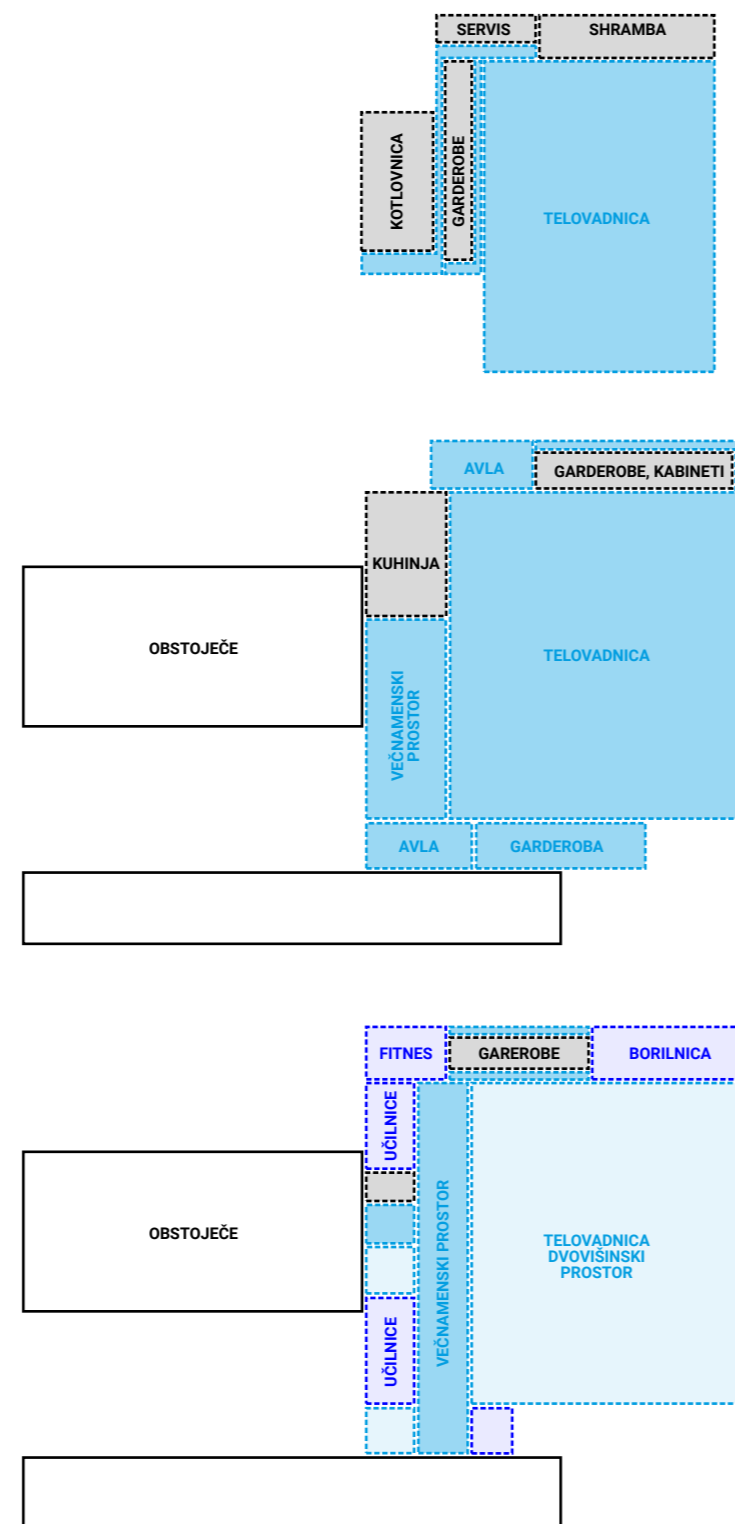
SERVIS
SHRAMBA
KOTLOVNICA
GARDEROBE
TELOVADNICA

AVLA
GARDEROBE, KABINETI
KUHINJA
OBSTOJEČE
TELOVADNICA
VEČNAMENSKI PROSTOR
AVLA
GARDEROBA

FITNES
GAREROBE
BORILNICA
UČILNICE
OBSTOJEČE
VEČNAMENSKI PROSTOR
TELOVADNICA DVOVIŠINSKI PROSTOR
UČILNICE